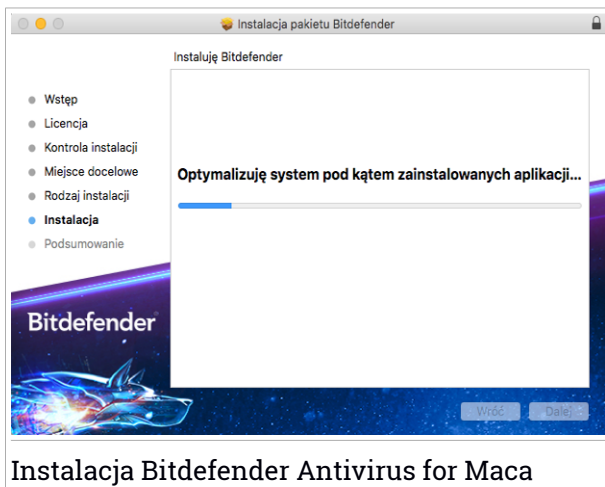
Instalacja pakietu Bitdefender

Instaluję Bitdefender

Wstęp
Licencja
Kontrola instalacji
Miejsce docelowe
Rodzaj instalacji
Instalacja
Podsumowanie

Optymalizuję system pod kątem zainstalowanych aplikacji...

Bitdefender

Wróć
Dalej

Instalacja Bitdefender Antivirus for Maca